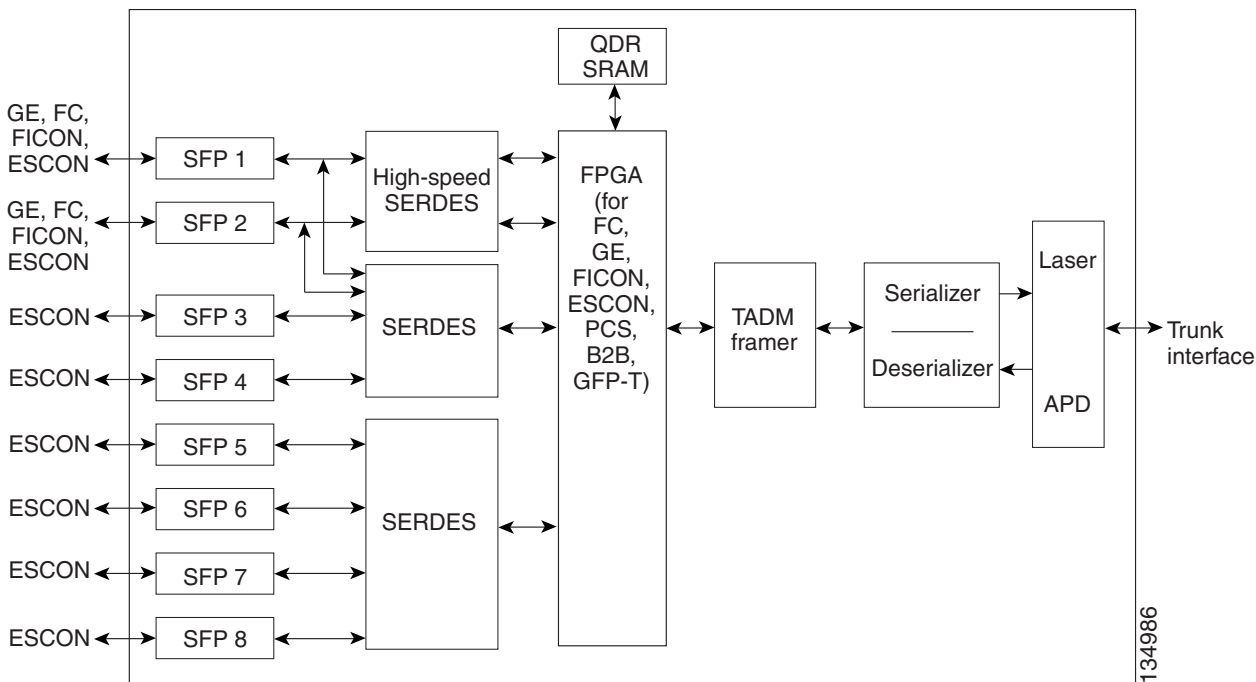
QDR SRAM

GE, FC, FICON, ESCON

SFP 1

GE, FC, FICON, ESCON

SFP 2

ESCON

SFP 3

ESCON

SFP 4

ESCON

SFP 5

ESCON

SFP 6

ESCON

SFP 7

ESCON

SFP 8

High-speed SERDES

SERDES

SERDES

FPGA (for FC, GE, FICON, ESCON, PCS, B2B, GFP-T)

TADM framer

Serializer

Deserializer

Laser

APD

Trunk interface

134986